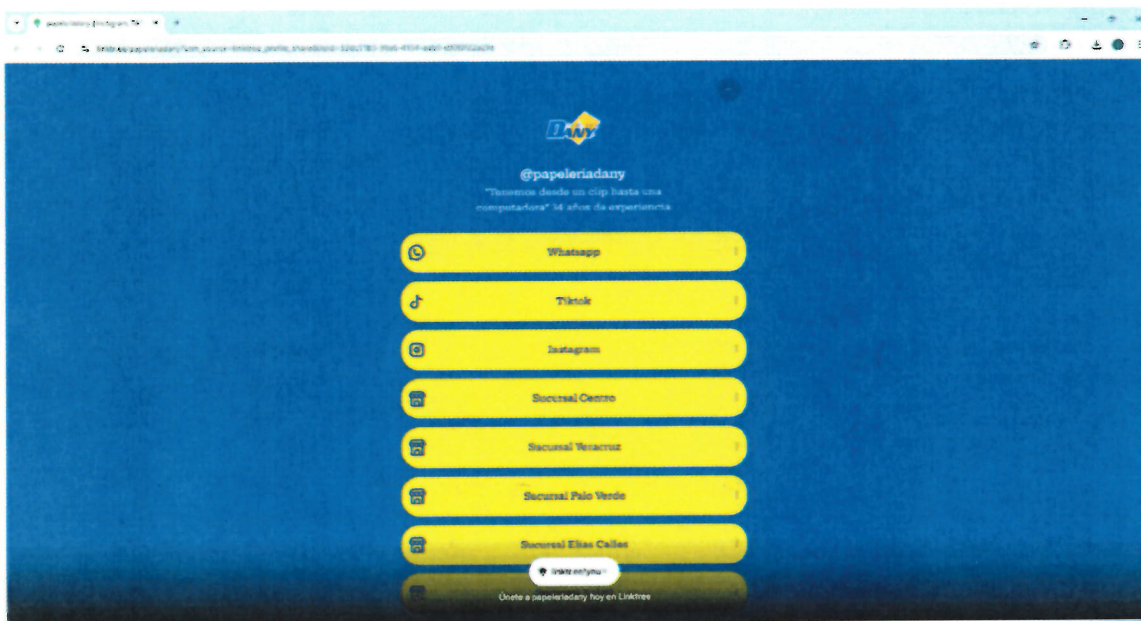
papeleriadany | Instagram, TikTok

linktr.ee/papeleriadany?utm_source=linktree_profile_share&ltsid=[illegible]

DANY

@papeleriadany

"Tenemos desde un clip hasta una computadora" 14 años de experiencia

Whatsapp

Tiktok

Instagram

Sucursal Centro

Sucursal Veracruz

Sucursal Palo Verde

Sucursal Elias Calles

linktr.ee/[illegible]

Únete a papeleriadany hoy en Linktree